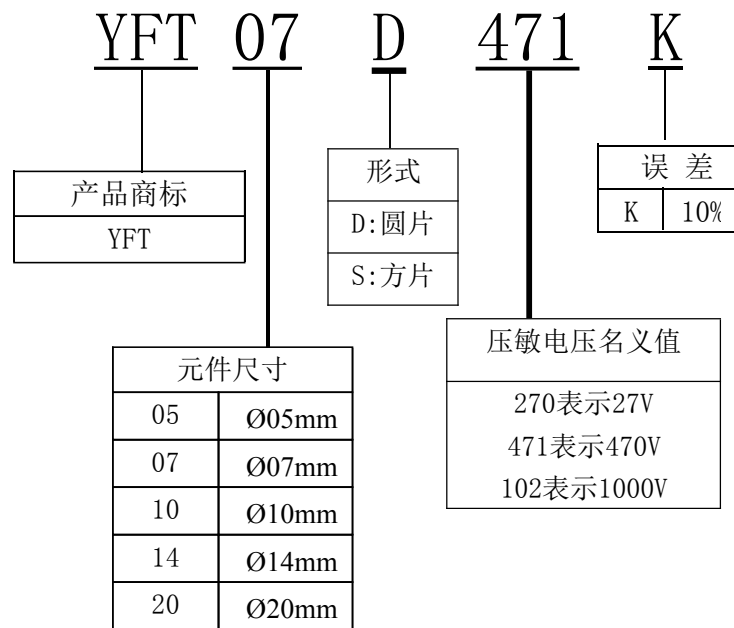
YFT 07 D 471 K

| 产品商标 |
|---|
| YFT |

| 形式 |
|---|
| D:圆片 |
| S:方片 |

| 误 差 | |
|---|---|
| K | 10% |

| 元件尺寸 | |
|---|---|
| 05 | Ø05mm |
| 07 | Ø07mm |
| 10 | Ø10mm |
| 14 | Ø14mm |
| 20 | Ø20mm |

| 压敏电压名义值 |
|---|
| 270表示27V<br>471表示470V<br>102表示1000V |